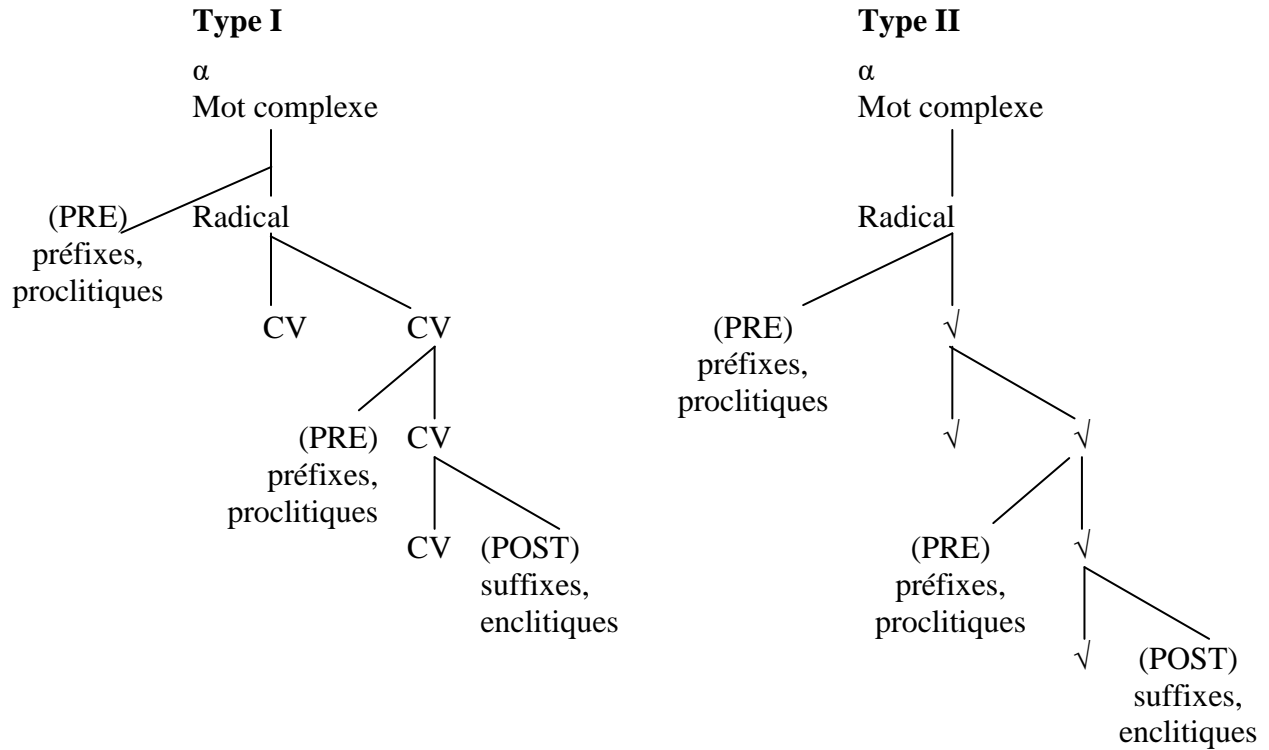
**Type I**

α
Mot complexe

(PRE) préfixes, proclitiques

Radical

CV

CV

(PRE) préfixes, proclitiques

CV

CV

(POST) suffixes, enclitiques

**Type II**

α
Mot complexe

Radical

(PRE) préfixes, proclitiques

$\surd$

$\surd$

$\surd$

(PRE) préfixes, proclitiques

$\surd$

$\surd$

(POST) suffixes, enclitiques